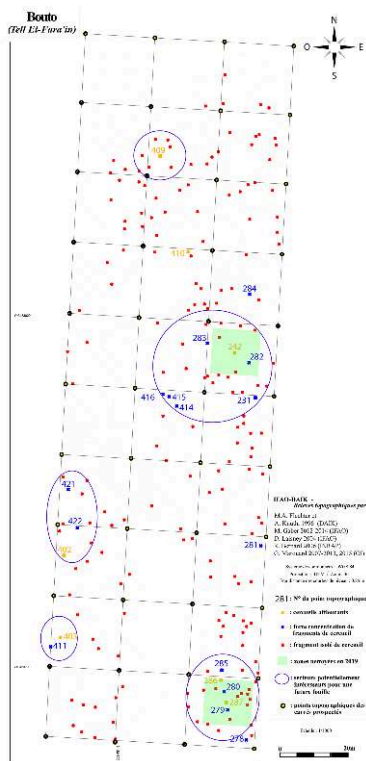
Bouto
(Tell El-Fara'in)

N
O
E
S

409
410
284
283
242
282
416
415
414
231
421
422
402
281
401
411
285
286
280
279
278

IFAO-DAIK
Relevés topographiques par

M.A. Fischer et
A. Kinzh 1966 (DAIK)
M. Gabor 2012-2015 (IFAO)
D. Laisney 2015 (LHGC)
S. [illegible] 2016 (IFAO)
C. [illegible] 2017-2018, 2019 (IFAO)

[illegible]

281 : N° du point topographique
: cercueil affleurante
: forte concentration de fragments de cercueil
: fragment isolé de cercueil
: zones nettoyées en 2019
: secteurs potentiellement intéressants pour une future fouille
: points topographiques des carrés prospectés

Échelle 1:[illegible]
20m